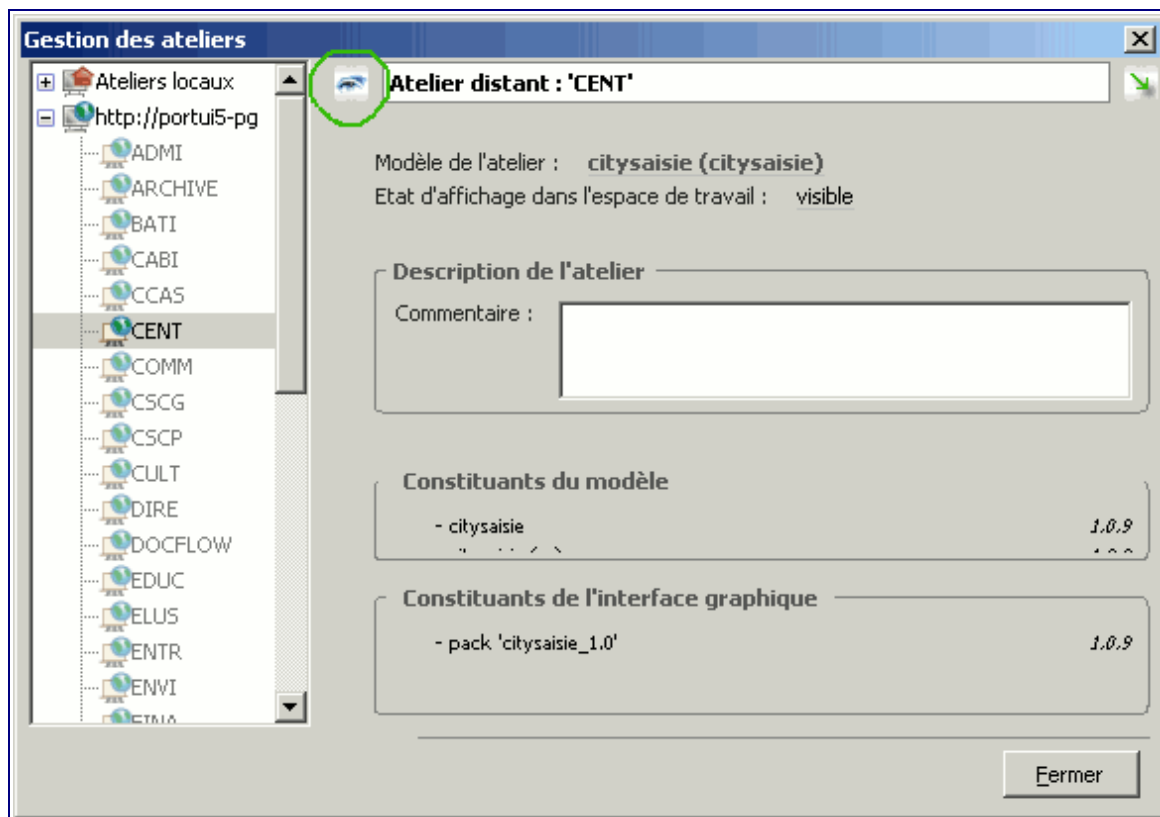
Gestion des ateliers

Ateliers locaux
http://portui5-pg
ADMI
ARCHIVE
BATI
CABI
CCAS
CENT
COMM
CSCG
CSCP
CULT
DIRE
DOCFLOW
EDUC
ELUS
ENTR
ENVI
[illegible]

Atelier distant : 'CENT'

Modèle de l'atelier : citysaisie (citysaisie)
Etat d'affichage dans l'espace de travail : visible

Description de l'atelier
Commentaire :

Constituants du modèle
- citysaisie 1.0.9
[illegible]

Constituants de l'interface graphique
- pack 'citysaisie_1.0' 1.0.9

Fermer